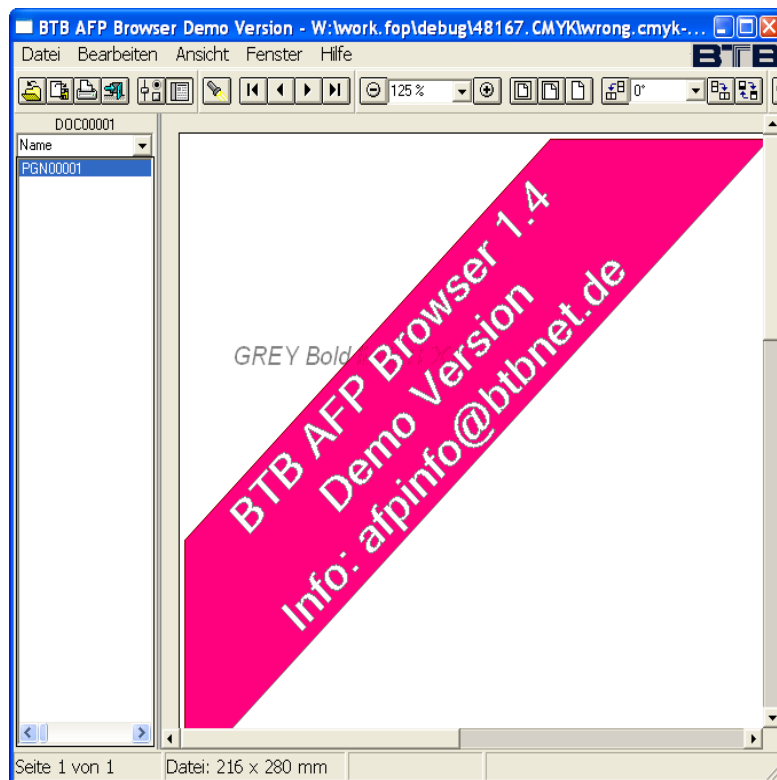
BTB AFP Browser Demo Version - W:\work.fop\debug\48167.CMYK\wrong.cmyk-...

Datei Bearbeiten Ansicht Fenster Hilfe

BTB

125 %

0°

DOC00001

Name

PGN00001

GREY Bold

BTB AFP Browser 1.4
Demo Version
Info: afpinfo@btbnet.de

Seite 1 von 1

Datei: 216 x 280 mm